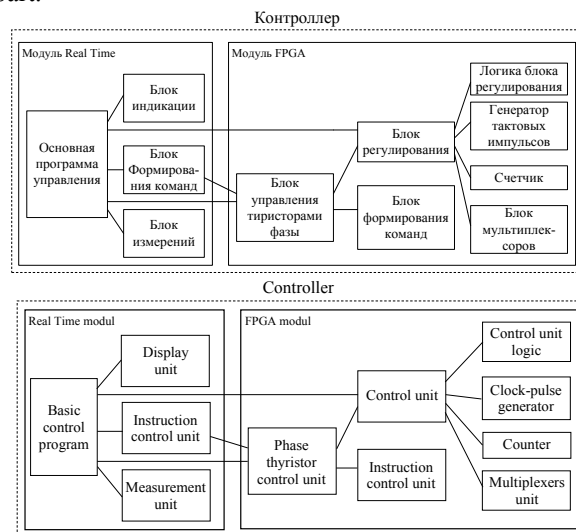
Контроллер

Модуль Real Time

Блок индикации

Основная программа управления

Блок Формирования команд

Блок измерений

Модуль FPGA

Логика блока регулирования

Блок регулирования

Генератор тактовых импульсов

Блок управления тиристорами фазы

Счетчик

Блок формирования команд

Блок мультиплексоров

Controller

Real Time modul

Display unit

Basic control program

Instruction control unit

Measurement unit

FPGA modul

Control unit logic

Control unit

Clock-pulse generator

Phase thyristor control unit

Counter

Instruction control unit

Multiplexers unit